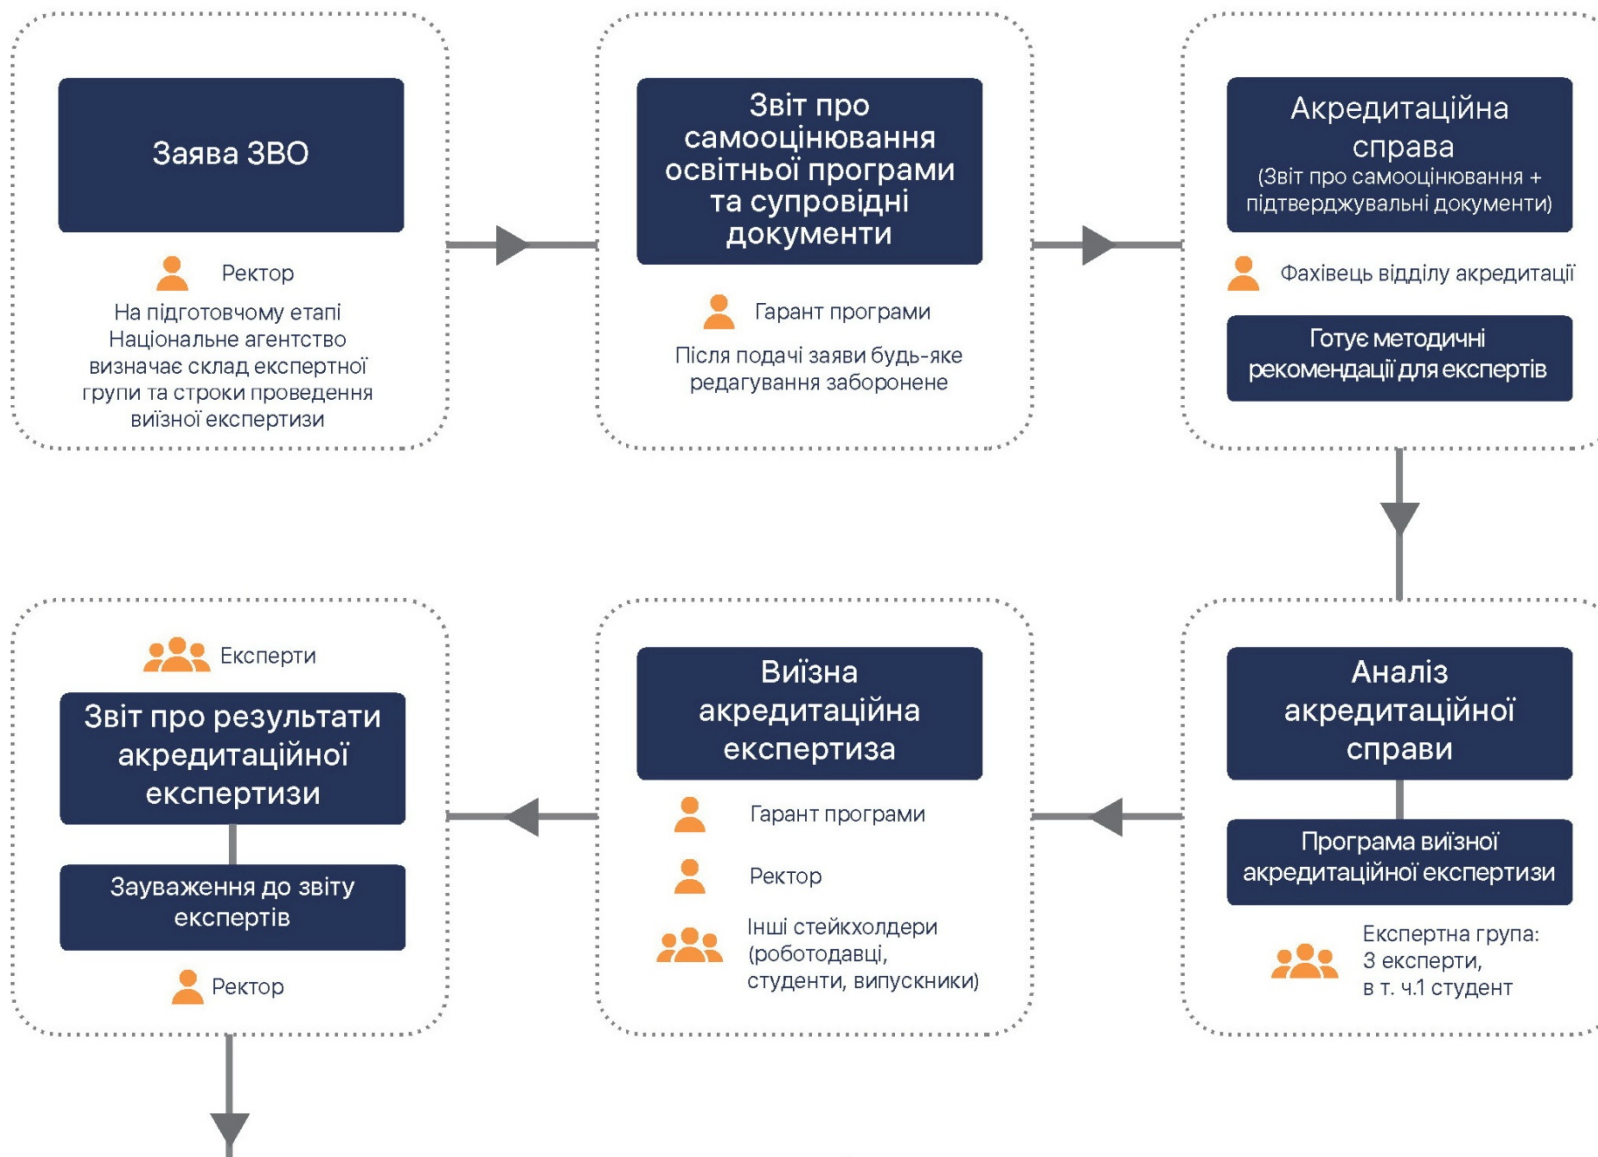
Заява ЗВО

Ректор

На підготовчому етапі Національне агентство визначає склад експертної групи та строки проведення виїзної експертизи

Звіт про самооцінювання освітньої програми та супровідні документи

Гарант програми

Після подачі заяви будь-яке редагування заборонене

Акредитаційна справа
(Звіт про самооцінювання + підтверджувальні документи)

Фахівець відділу акредитації

Готує методичні рекомендації для експертів

Аналіз акредитаційної справи

Програма виїзної акредитаційної експертизи

Експертна група: 3 експерти, в т. ч.1 студент

Виїзна акредитаційна експертиза

Гарант програми

Ректор

Інші стейкхолдери (роботодавці, студенти, випускники)

Експерти

Звіт про результати акредитаційної експертизи

Зауваження до звіту експертів

Ректор